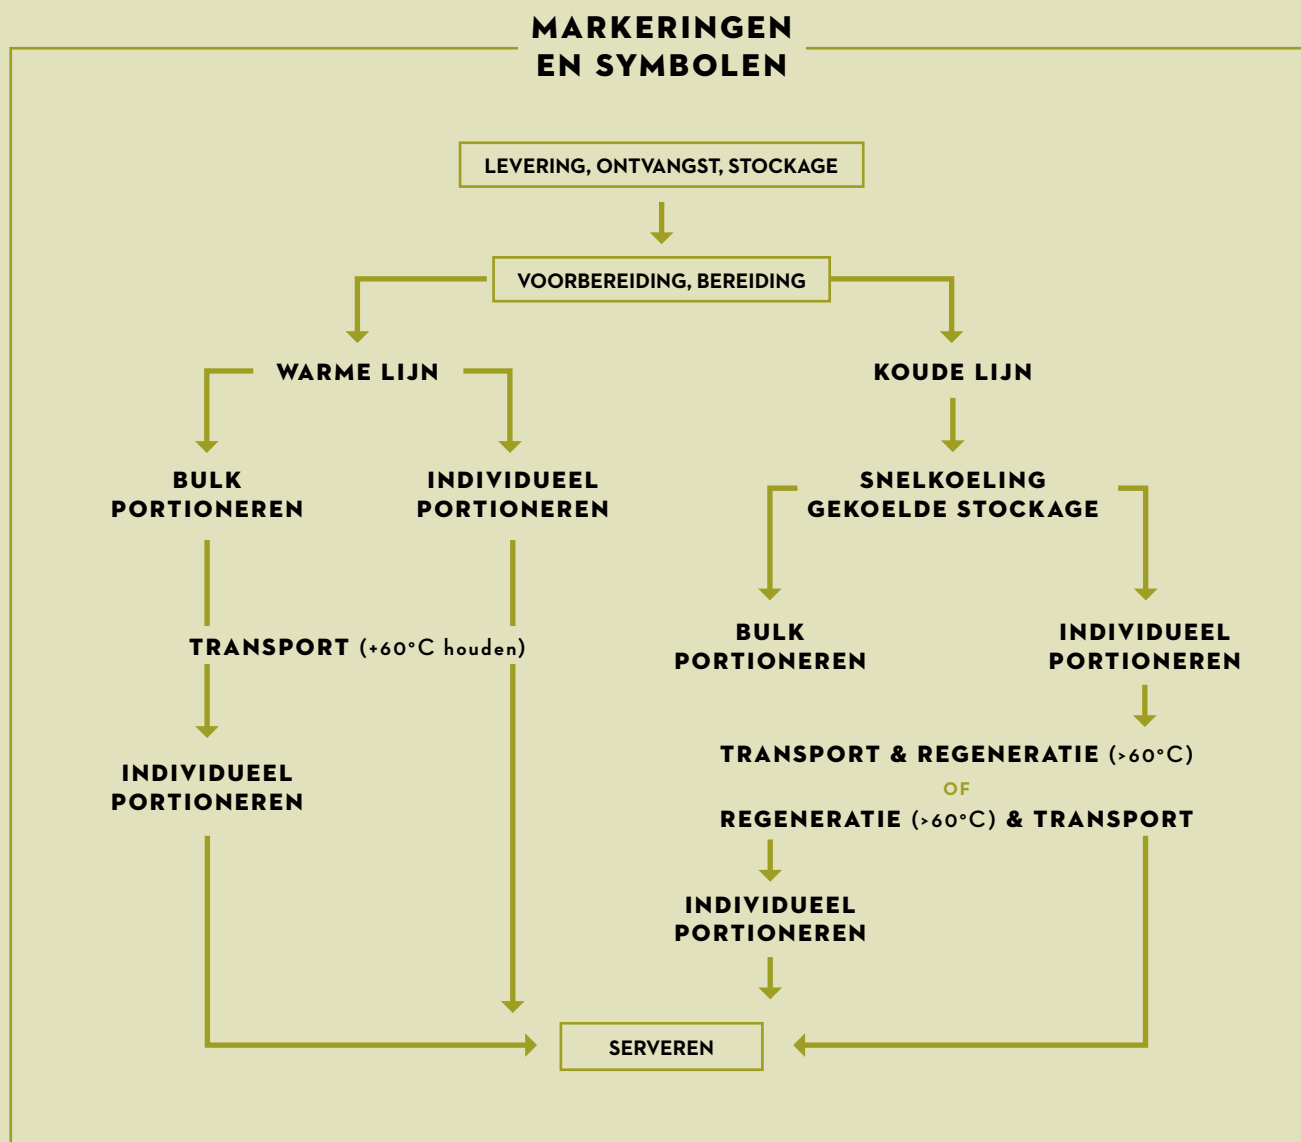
MARKERINGEN EN SYMBOLEN

LEVERING, ONTVANGST, STOCKAGE

VOORBEREIDING, BEREIDING

WARME LIJN

KOUDE LIJN

BULK PORTIONEREN

INDIVIDUEEL PORTIONEREN

SNELKOELING GEKOELDE STOCKAGE

TRANSPORT (+60°C houden)

BULK PORTIONEREN

INDIVIDUEEL PORTIONEREN

INDIVIDUEEL PORTIONEREN

TRANSPORT & REGENERATIE (>60°C)

OF

REGENERATIE (>60°C) & TRANSPORT

INDIVIDUEEL PORTIONEREN

SERVEREN